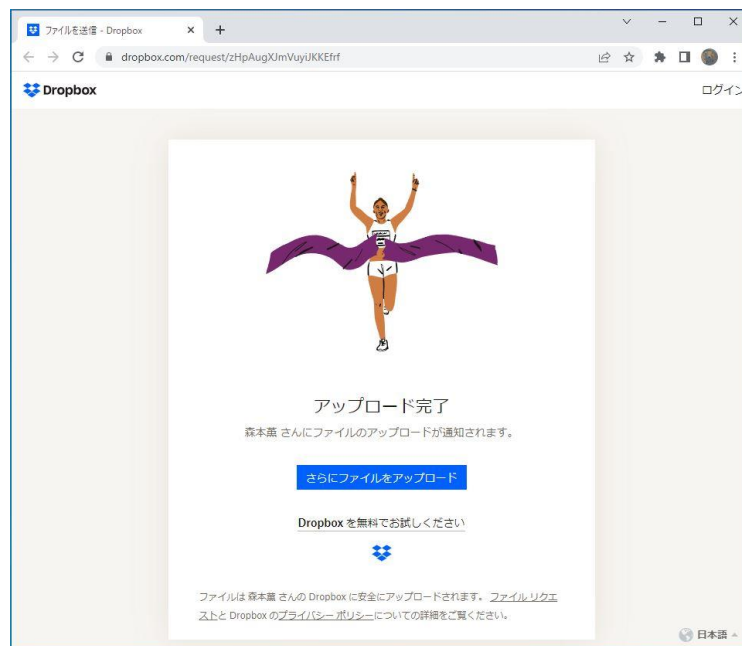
ファイルを送信 - Dropbox
dropbox.com/request/zHpAugXJmVuyiJKKEfrf
Dropbox
ログイン

アップロード完了
森本薫 さんにファイルのアップロードが通知されます。
さらにファイルをアップロード
Dropbox を無料でお試しください

ファイルは 森本薫 さんの Dropbox に安全にアップロードされます。ファイル リクエストと Dropbox のプライバシー ポリシーについての詳細をご覧ください。

日本語